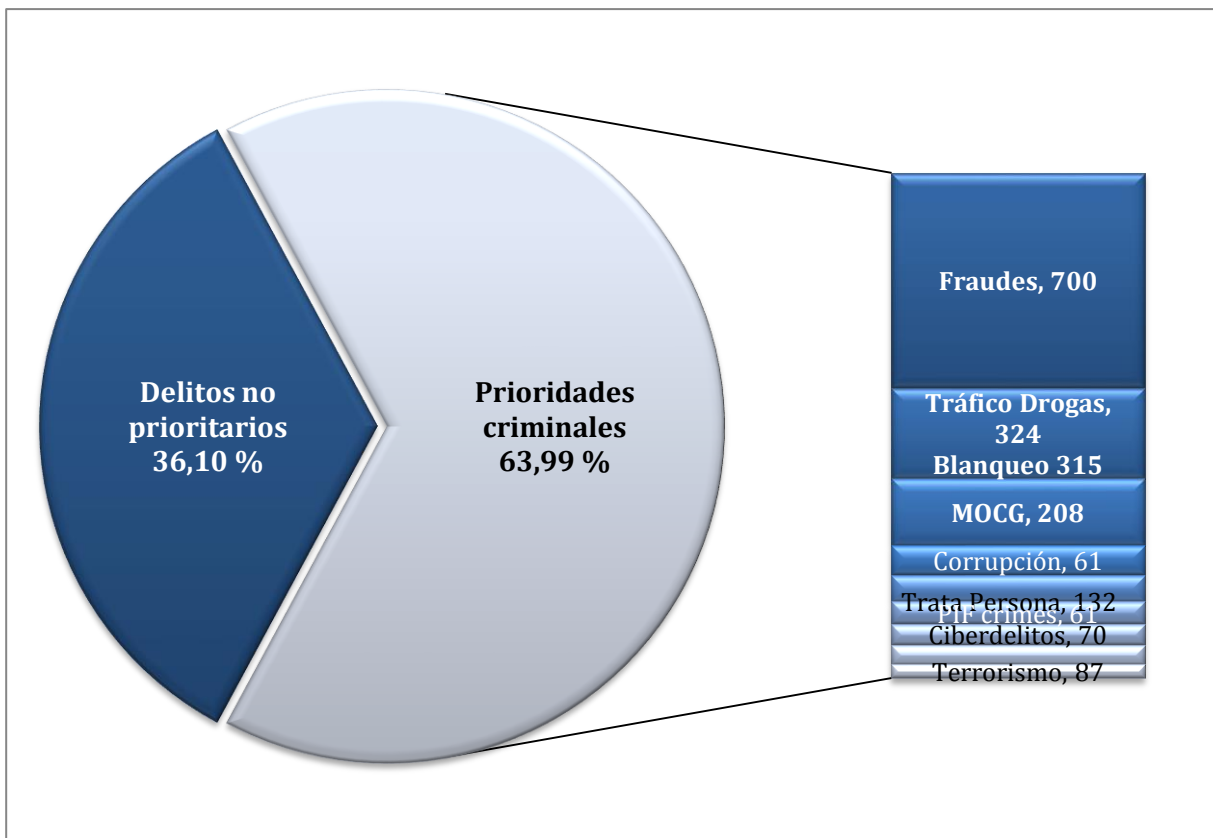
Delitos no prioritarios 36,10 %

Prioridades criminales 63,99 %

Fraudes, 700

Tráfico Drogas, 324

Blanqueo 315

MOCG, 208

Corrupción, 61

Trata Persona, 132

PIF crimes, 61

Ciberdelitos, 70

Terrorismo, 87